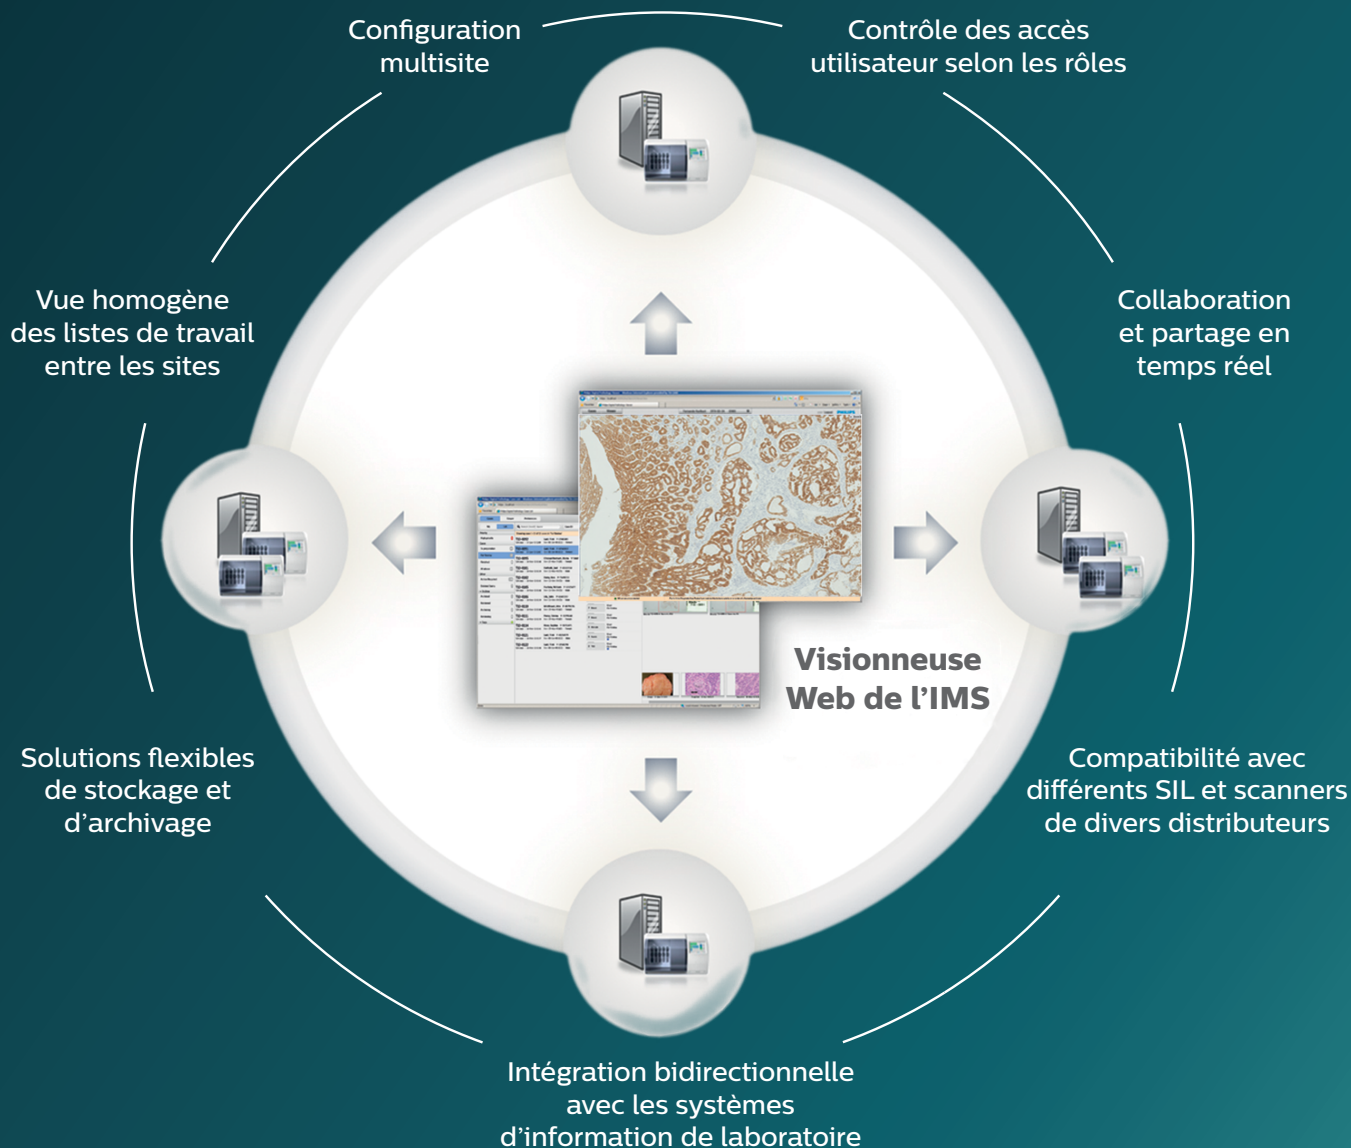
Configuration multisite

Contrôle des accès utilisateur selon les rôles

Vue homogène des listes de travail entre les sites

Collaboration et partage en temps réel

Visionneuse Web de l'IMS

Solutions flexibles de stockage et d'archivage

Compatibilité avec différents SIL et scanners de divers distributeurs

Intégration bidirectionnelle avec les systèmes d'information de laboratoire